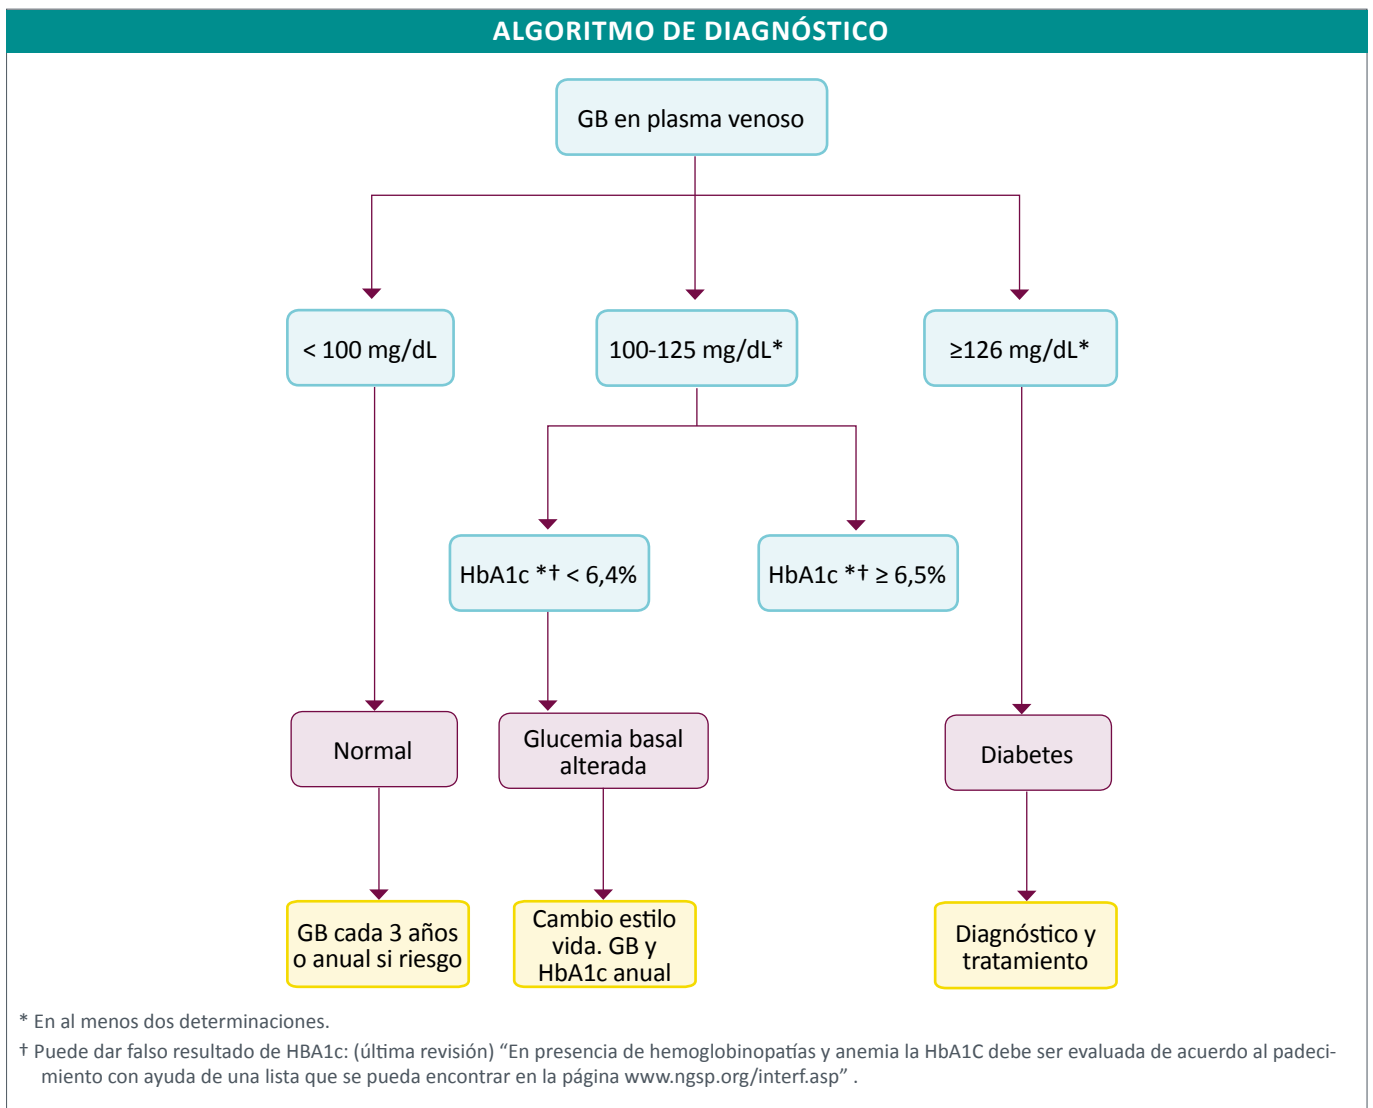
ALGORITMO DE DIAGNÓSTICO

GB en plasma venoso

< 100 mg/dL

100-125 mg/dL*

≥126 mg/dL*

HbA1c *† < 6,4%

HbA1c *† ≥ 6,5%

Normal

Glucemia basal alterada

Diabetes

GB cada 3 años o anual si riesgo

Cambio estilo vida. GB y HbA1c anual

Diagnóstico y tratamiento

* En al menos dos determinaciones.

† Puede dar falso resultado de HBA1c: (última revisión) "En presencia de hemoglobinopatías y anemia la HbA1C debe ser evaluada de acuerdo al padecimiento con ayuda de una lista que se pueda encontrar en la página www.ngsp.org/interf.asp" .